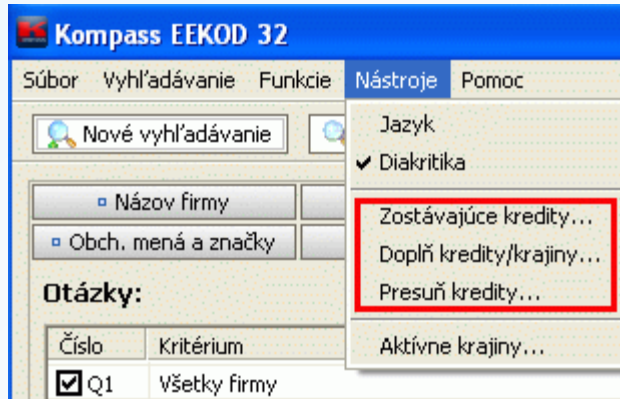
Kompass EEKOD 32

Súbor Vyhľadávanie Funkcie Nástroje Pomoc

Nové vyhľadávanie

Jazyk
✔ Diakritika
Zostávajúce kredity...
Doplň kredity/krajiny...
Presuň kredity...
Aktívne krajiny...

Názov firmy
Obch. mená a značky

Otázky:

| Číslo | Kritérium |
|---|---|
| ☑ Q1 | Všetky firmy |